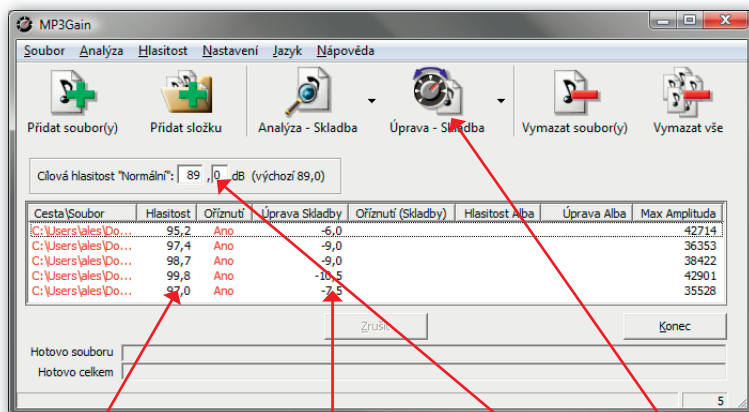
MP3Gain

Soubor Analýza Hlasitost Nastavení Jazyk Nápověda

Přidat soubor(y) Přidat složku Analýza - Skladba Úprava - Skladba Vymazat soubor(y) Vymazat vše

Cílová hlasitost "Normální": 89 ,0 dB (výchozí 89,0)

| Cesta\Soubor | Hlasitost | Oříznutí | Úprava Skladby | Oříznutí (Skladby) | Hlasitost Alba | Úprava Alba | Max Amplituda |
|---|---|---|---|---|---|---|---|
| C:\Users\ales\Do... | 95,2 | Ano | -6,0 | | | | 42714 |
| C:\Users\ales\Do... | 97,4 | Ano | -9,0 | | | | 36353 |
| C:\Users\ales\Do... | 98,7 | Ano | -9,0 | | | | 38422 |
| C:\Users\ales\Do... | 99,8 | Ano | -10,5 | | | | 42901 |
| C:\Users\ales\Do... | 97,0 | Ano | -7,5 | | | | 35528 |

Zrušit Konec

Hotovo souboru

Hotovo celkem

5